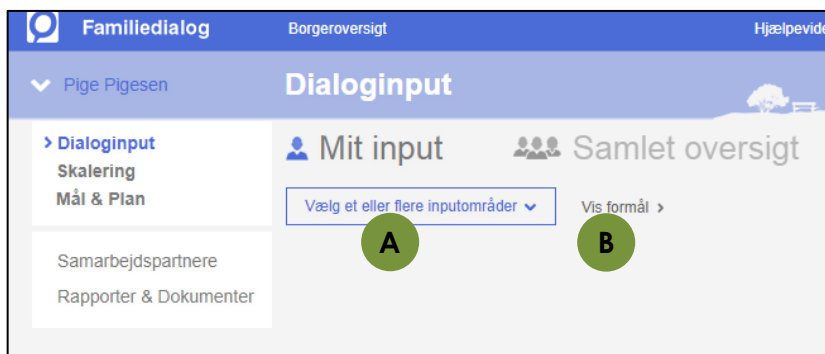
Familiedialog
Borgeroversigt
Hjælpevide

Pige Pigesen
Dialoginput

> Dialoginput
Skalering
Mål & Plan

Samarbejdspartnere
Rapporter & Dokumenter

Mit input
Samlet oversigt

Vælg et eller flere inputområder
Vis formål >

A
B